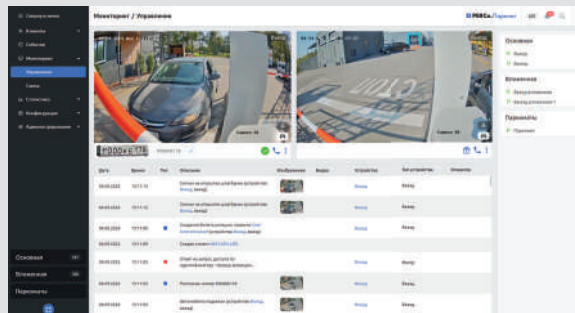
Мониторинг / Управление

Основная

Вложенная

Периметры

СТОП

| Дата | Время | Тип | Описание | Изображение | Видео | Устройство | Тип устройства | Оператор |
|---|---|---|---|---|---|---|---|---|
| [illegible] | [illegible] | | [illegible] | | | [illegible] | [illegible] | |
| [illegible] | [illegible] | | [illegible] | | | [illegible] | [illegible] | |
| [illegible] | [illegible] | | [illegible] | | | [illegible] | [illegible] | |
| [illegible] | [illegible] | | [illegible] | | | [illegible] | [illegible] | |
| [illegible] | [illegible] | | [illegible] | | | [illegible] | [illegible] | |
| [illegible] | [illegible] | | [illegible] | | | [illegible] | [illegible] | |
| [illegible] | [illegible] | | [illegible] | | | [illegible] | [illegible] | |

Основная

Вложенная

Периметры